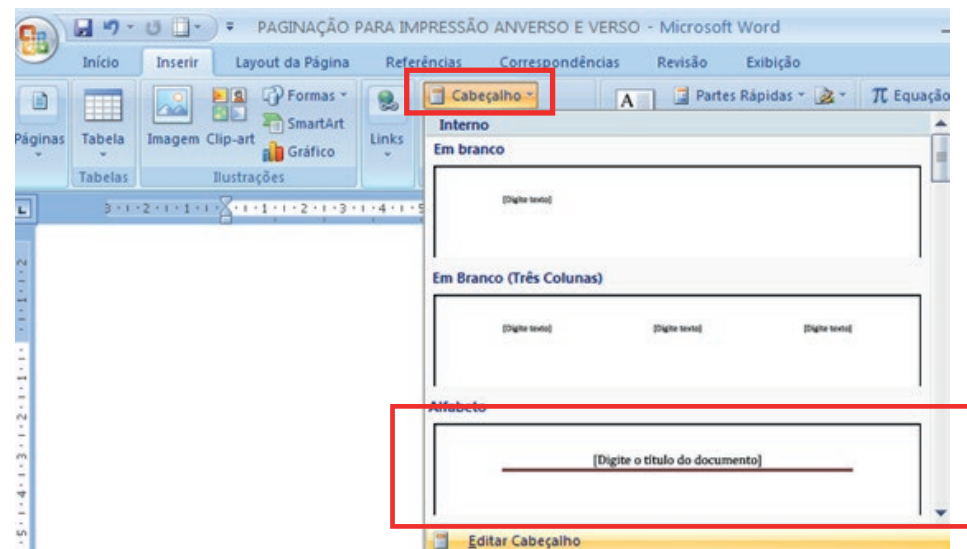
PAGINAÇÃO PARA IMPRESSÃO ANVERSO E VERSO - Microsoft Word

Início Inserir Layout da Página Referências Correspondências Revisão Exibição

Páginas Tabela Imagem Clip-art Formas SmartArt Gráfico Links Cabeçalho Partes Rápidas Equação

Tabelas Ilustrações

Interno

Em branco

[Digite texto]

Em Branco (Três Colunas)

[Digite texto] [Digite texto] [Digite texto]

Alfabeto

[Digite o título do documento]

Editar Cabeçalho